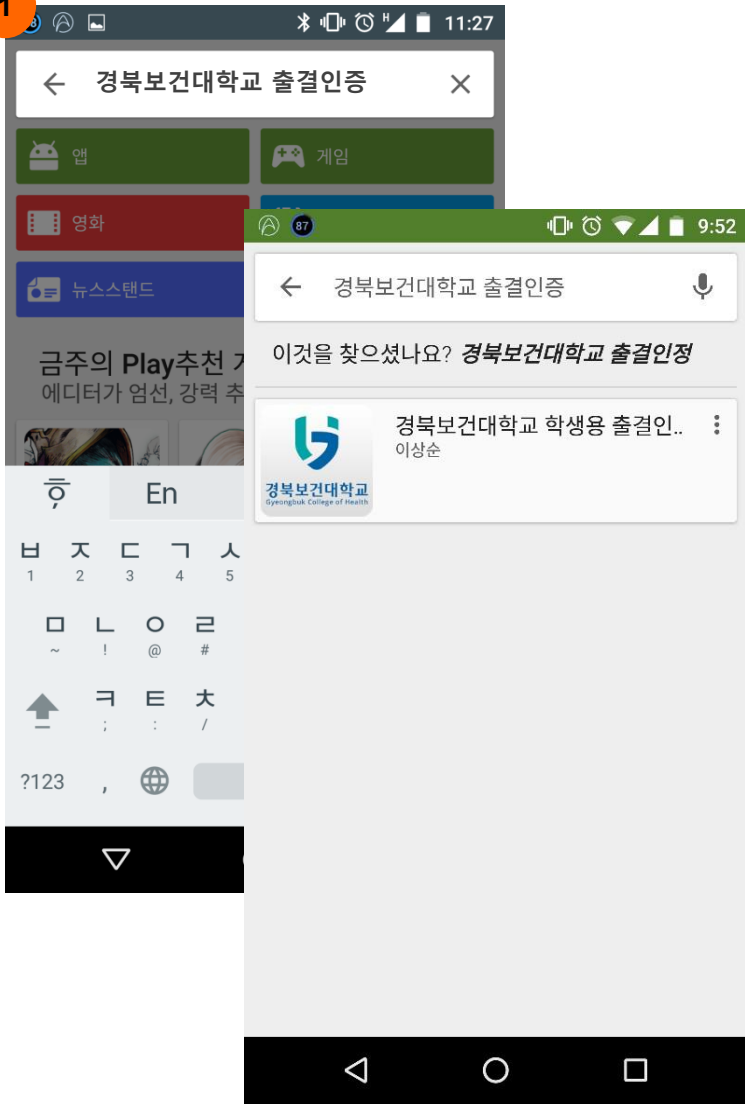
1

11:27

← 경북보건대학교 출결인증 ×

앱

게임

영화

뉴스스탠드

금주의 Play추천 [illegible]
에디터가 엄선, 강력 추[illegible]

한 En

ㅂ ㅈ ㄷ ㄱ ㅅ
1 2 3 4 5

ㅁ ㄴ ㅇ ㄹ
~ ! @ #

ㅋ ㅌ ㅊ
; : /

?123 ,

87

9:52

← 경북보건대학교 출결인증

이것을 찾으셨나요? 경북보건대학교 출결인정

경북보건대학교
Gyeongbuk College of Health

경북보건대학교 학생용 출결인..
이상순